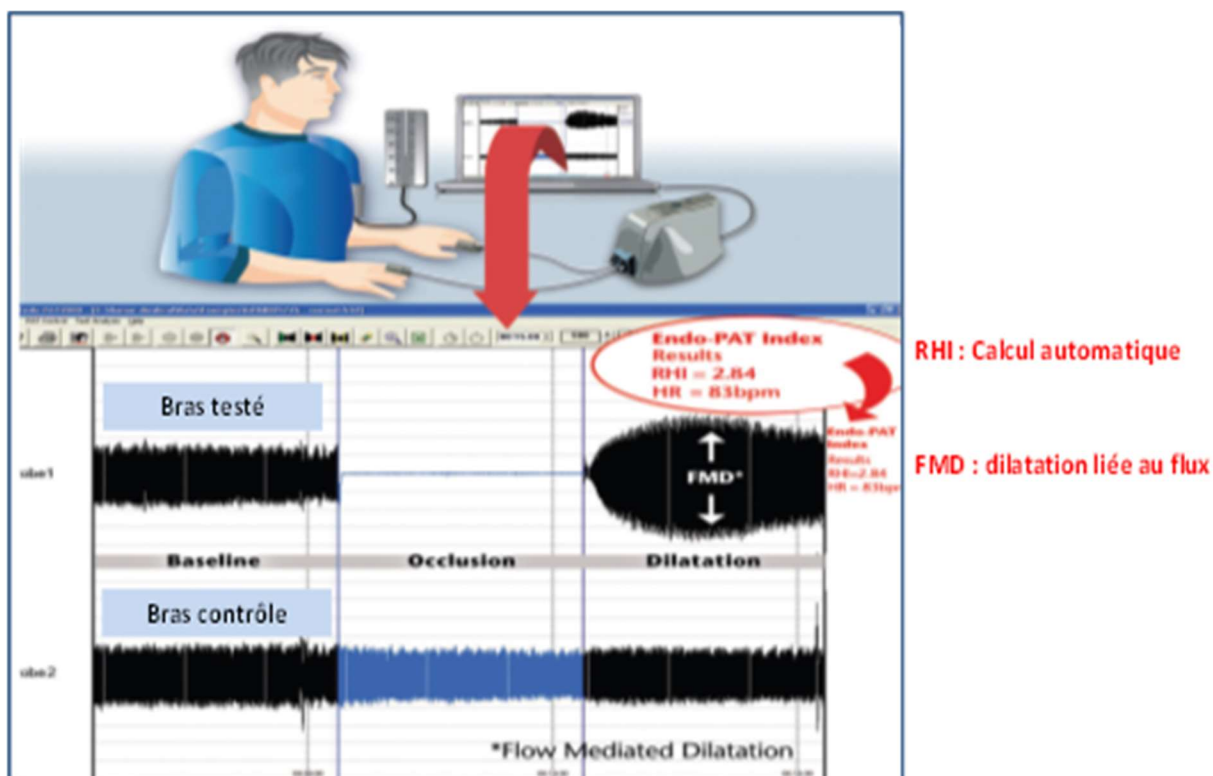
Endo-PAT Index
Results
RHI = 2.84
HR = 83bpm

Endo-PAT Index
Results
RHI=2.84
HR = 83bpm

RHI : Calcul automatique

FMD : dilatation liée au flux

Bras testé

obe1

FMD*

Baseline

Occlusion

Dilatation

Bras contrôle

obe2

*Flow Mediated Dilatation